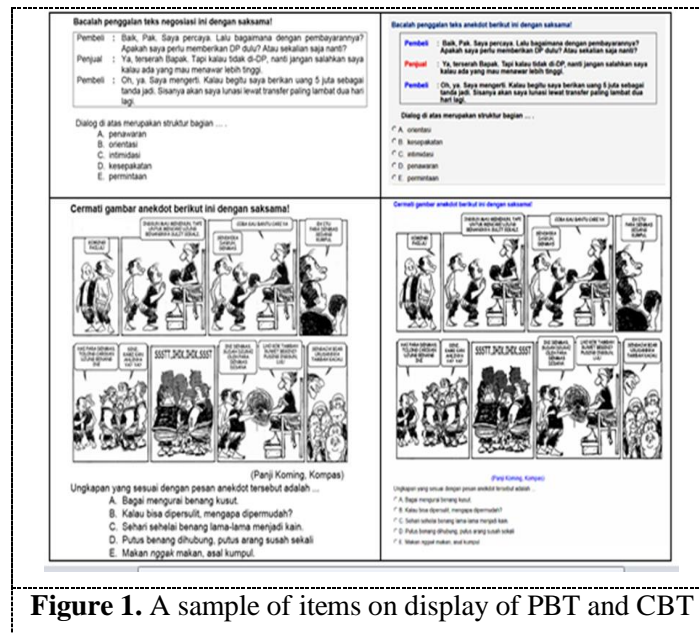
Bacalah penggalan teks negosiasi ini dengan saksama!

| | | |
|---|---|---|
| Pembeli | : | Baik, Pak. Saya percaya. Lalu bagaimana dengan pembayarannya? Apakah saya perlu memberikan DP dulu? Atau sekalian saja nanti? |
| Penjual | : | Ya, terserah Bapak. Tapi kalau tidak di-DP, nanti jangan salahkan saya kalau ada yang mau menawar lebih tinggi. |
| Pembeli | : | Oh, ya. Saya mengerti. Kalau begitu saya berikan uang 5 juta sebagai tanda jadi. Sisanya akan saya lunasi lewat transfer paling lambat dua hari lagi. |

Dialog di atas merupakan struktur bagian ... .
A. penawaran
B. orientasi
C. intimidasi
D. kesepakatan
E. permintaan

Bacalah penggalan teks anekdot berikut ini dengan saksama!

| | | |
|---|---|---|
| Pembeli | : | Baik, Pak. Saya percaya. Lalu bagaimana dengan pembayarannya? Apakah saya perlu memberikan DP dulu? Atau sekalian saja nanti? |
| Penjual | : | Ya, terserah Bapak. Tapi kalau tidak di-DP, nanti jangan salahkan saya kalau ada yang mau menawar lebih tinggi. |
| Pembeli | : | Oh, ya. Saya mengerti. Kalau begitu saya berikan uang 5 juta sebagai tanda jadi. Sisanya akan saya lunasi lewat transfer paling lambat dua hari lagi. |

Dialog di atas merupakan struktur bagian ... .
A. orientasi
B. kesepakatan
C. intimidasi
D. penawaran
E. permintaan

Cermati gambar anekdot berikut ini dengan saksama!

KOMOKNO PAELAU
DIKASIH BAU MENEMANI, TAPI UNTUK MENGURAI BENANG BERANGKETA BAL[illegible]
COBA SAJ BANTU CARETA
SENDIRIA SANGAL DENGAN
EH CTU PARA SENANG SENANG KUMPUL
KAS PARA SENANG TOLONG CERISIN LOLIKE BENANG
SSSTT..DIDI..DIDI..SSST
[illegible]
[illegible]

(Panji Koming, Kompas)
Ungkapan yang sesuai dengan pesan anekdot tersebut adalah ...
A. Bagai mengurai benang kusut.
B. Kalau bisa dipersulit, mengapa dipermudah?
C. Sehari sehelai benang lama-lama menjadi kain.
D. Putus benang dihubung, putus arang susah sekali
E. Makan nggak makan, asal kumpul.

Cermati gambar anekdot berikut ini dengan saksama!

(Panji Koming, Kompas)
Ungkapan yang sesuai dengan pesan anekdot tersebut adalah ...
A. Bagai mengurai benang kusut.
B. Kalau bisa dipersulit, mengapa dipermudah?
C. Sehari sehelai benang lama-lama menjadi kain.
D. Putus benang dihubung, putus arang susah sekali
E. Makan nggak makan, asal kumpul.

Figure 1. A sample of items on display of PBT and CBT